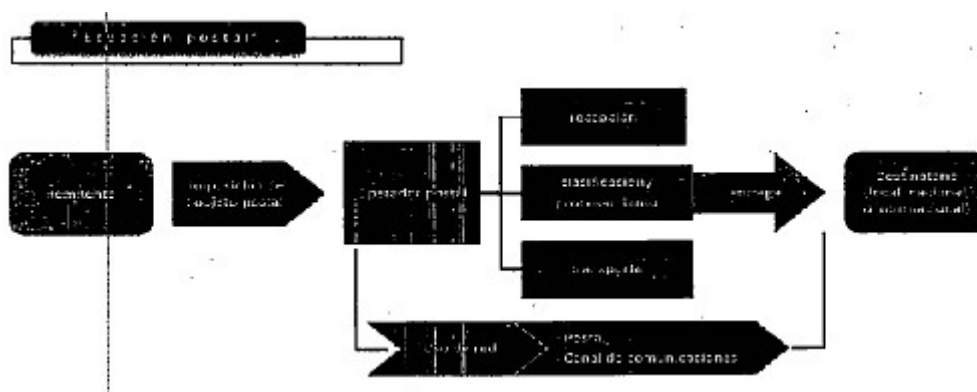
Relación postal

Remitente

Imposición de objeto postal

Operador postal

recepción

clasificación y procesamiento

transporte

entrega

Destinatario (local, nacional o internacional)

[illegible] red

- Postal
- Canal de comunicaciones